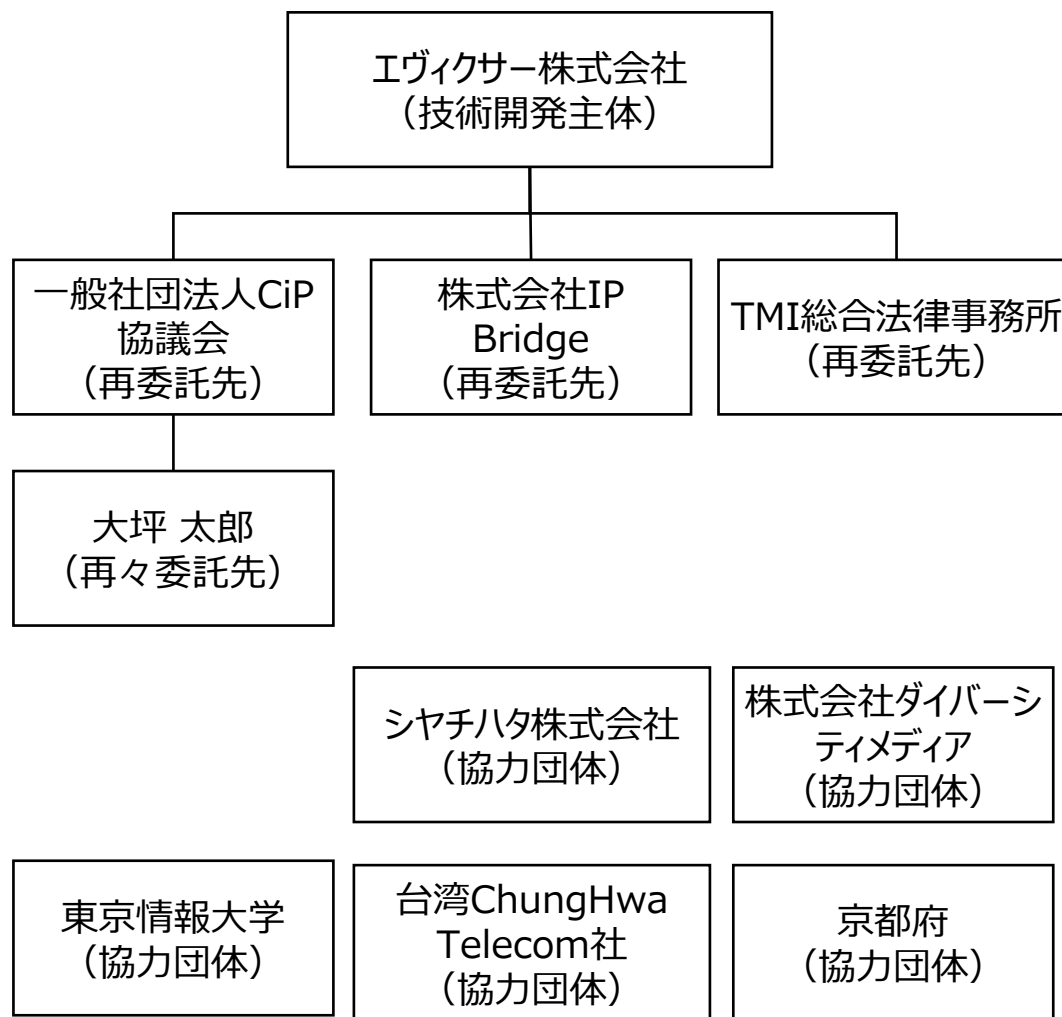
エヴィクサー株式会社
（技術開発主体）

一般社団法人CiP協議会
（再委託先）

株式会社IP Bridge
（再委託先）

TMI総合法律事務所
（再委託先）

大坪 太郎
（再々委託先）

シヤチハタ株式会社
（協力団体）

株式会社ダイバーシティメディア
（協力団体）

東京情報大学
（協力団体）

台湾ChungHwa Telecom社
（協力団体）

京都府
（協力団体）